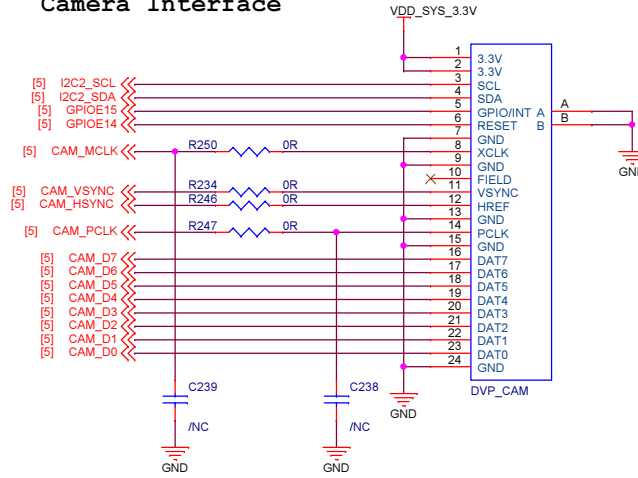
Camera Interface

VDD_SYS_3.3V

[5] I2C2_SCL
[5] I2C2_SDA
[5] GPIOE15
[5] GPIOE14
[5] CAM_MCLK
[5] CAM_VSYNC
[5] CAM_HSYNC
[5] CAM_PCLK
[5] CAM_D7
[5] CAM_D6
[5] CAM_D5
[5] CAM_D4
[5] CAM_D3
[5] CAM_D2
[5] CAM_D1
[5] CAM_D0

R250 0R
R234 0R
R246 0R
R247 0R

C239 /NC
C238 /NC
GND
GND
GND

| Pin | Name |
|---|---|
| 1 | 3.3V |
| 2 | 3.3V |
| 3 | SCL |
| 4 | SDA |
| 5 | GPIO/INT A |
| 6 | RESET B |
| 7 | GND |
| 8 | XCLK |
| 9 | GND |
| 10 | FIELD |
| 11 | VSYNC |
| 12 | HREF |
| 13 | GND |
| 14 | PCLK |
| 15 | GND |
| 16 | DAT7 |
| 17 | DAT6 |
| 18 | DAT5 |
| 19 | DAT4 |
| 20 | DAT3 |
| 21 | DAT2 |
| 22 | DAT1 |
| 23 | DAT0 |
| 24 | GND |

DVP_CAM

A
B
GNI